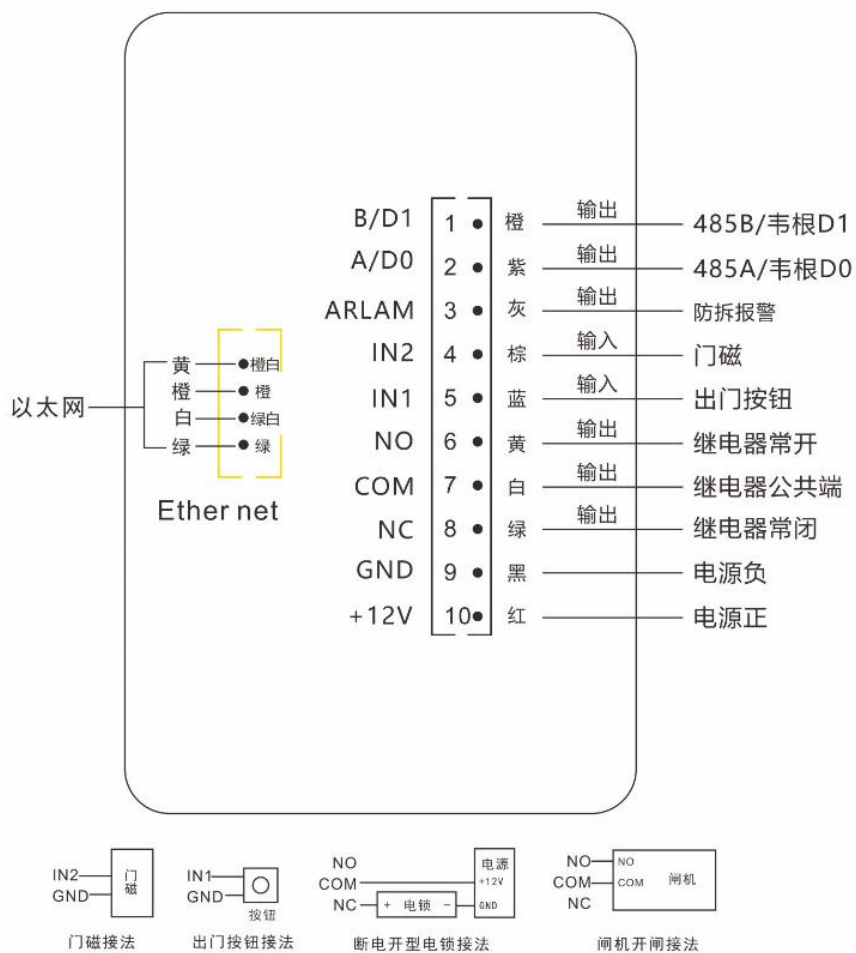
| | | | | |
|---|---|---|---|---|
| B/D1 | 1 | 橙 | 输出 | 485B/韦根D1 |
| A/D0 | 2 | 紫 | 输出 | 485A/韦根D0 |
| ARLAM | 3 | 灰 | 输出 | 防拆报警 |
| IN2 | 4 | 棕 | 输入 | 门磁 |
| IN1 | 5 | 蓝 | 输入 | 出门按钮 |
| NO | 6 | 黄 | 输出 | 继电器常开 |
| COM | 7 | 白 | 输出 | 继电器公共端 |
| NC | 8 | 绿 | 输出 | 继电器常闭 |
| GND | 9 | 黑 | | 电源负 |
| +12V | 10 | 红 | | 电源正 |

以太网
黄 橙白
橙 橙
白 绿白
绿 绿
Ether net

IN2 GND 门磁
门磁接法

IN1 GND 按钮
出门按钮接法

NO COM NC + 电锁 - 电源 +12V GND
断电开型电锁接法

NO COM NC NO COM 闸机
闸机开闸接法